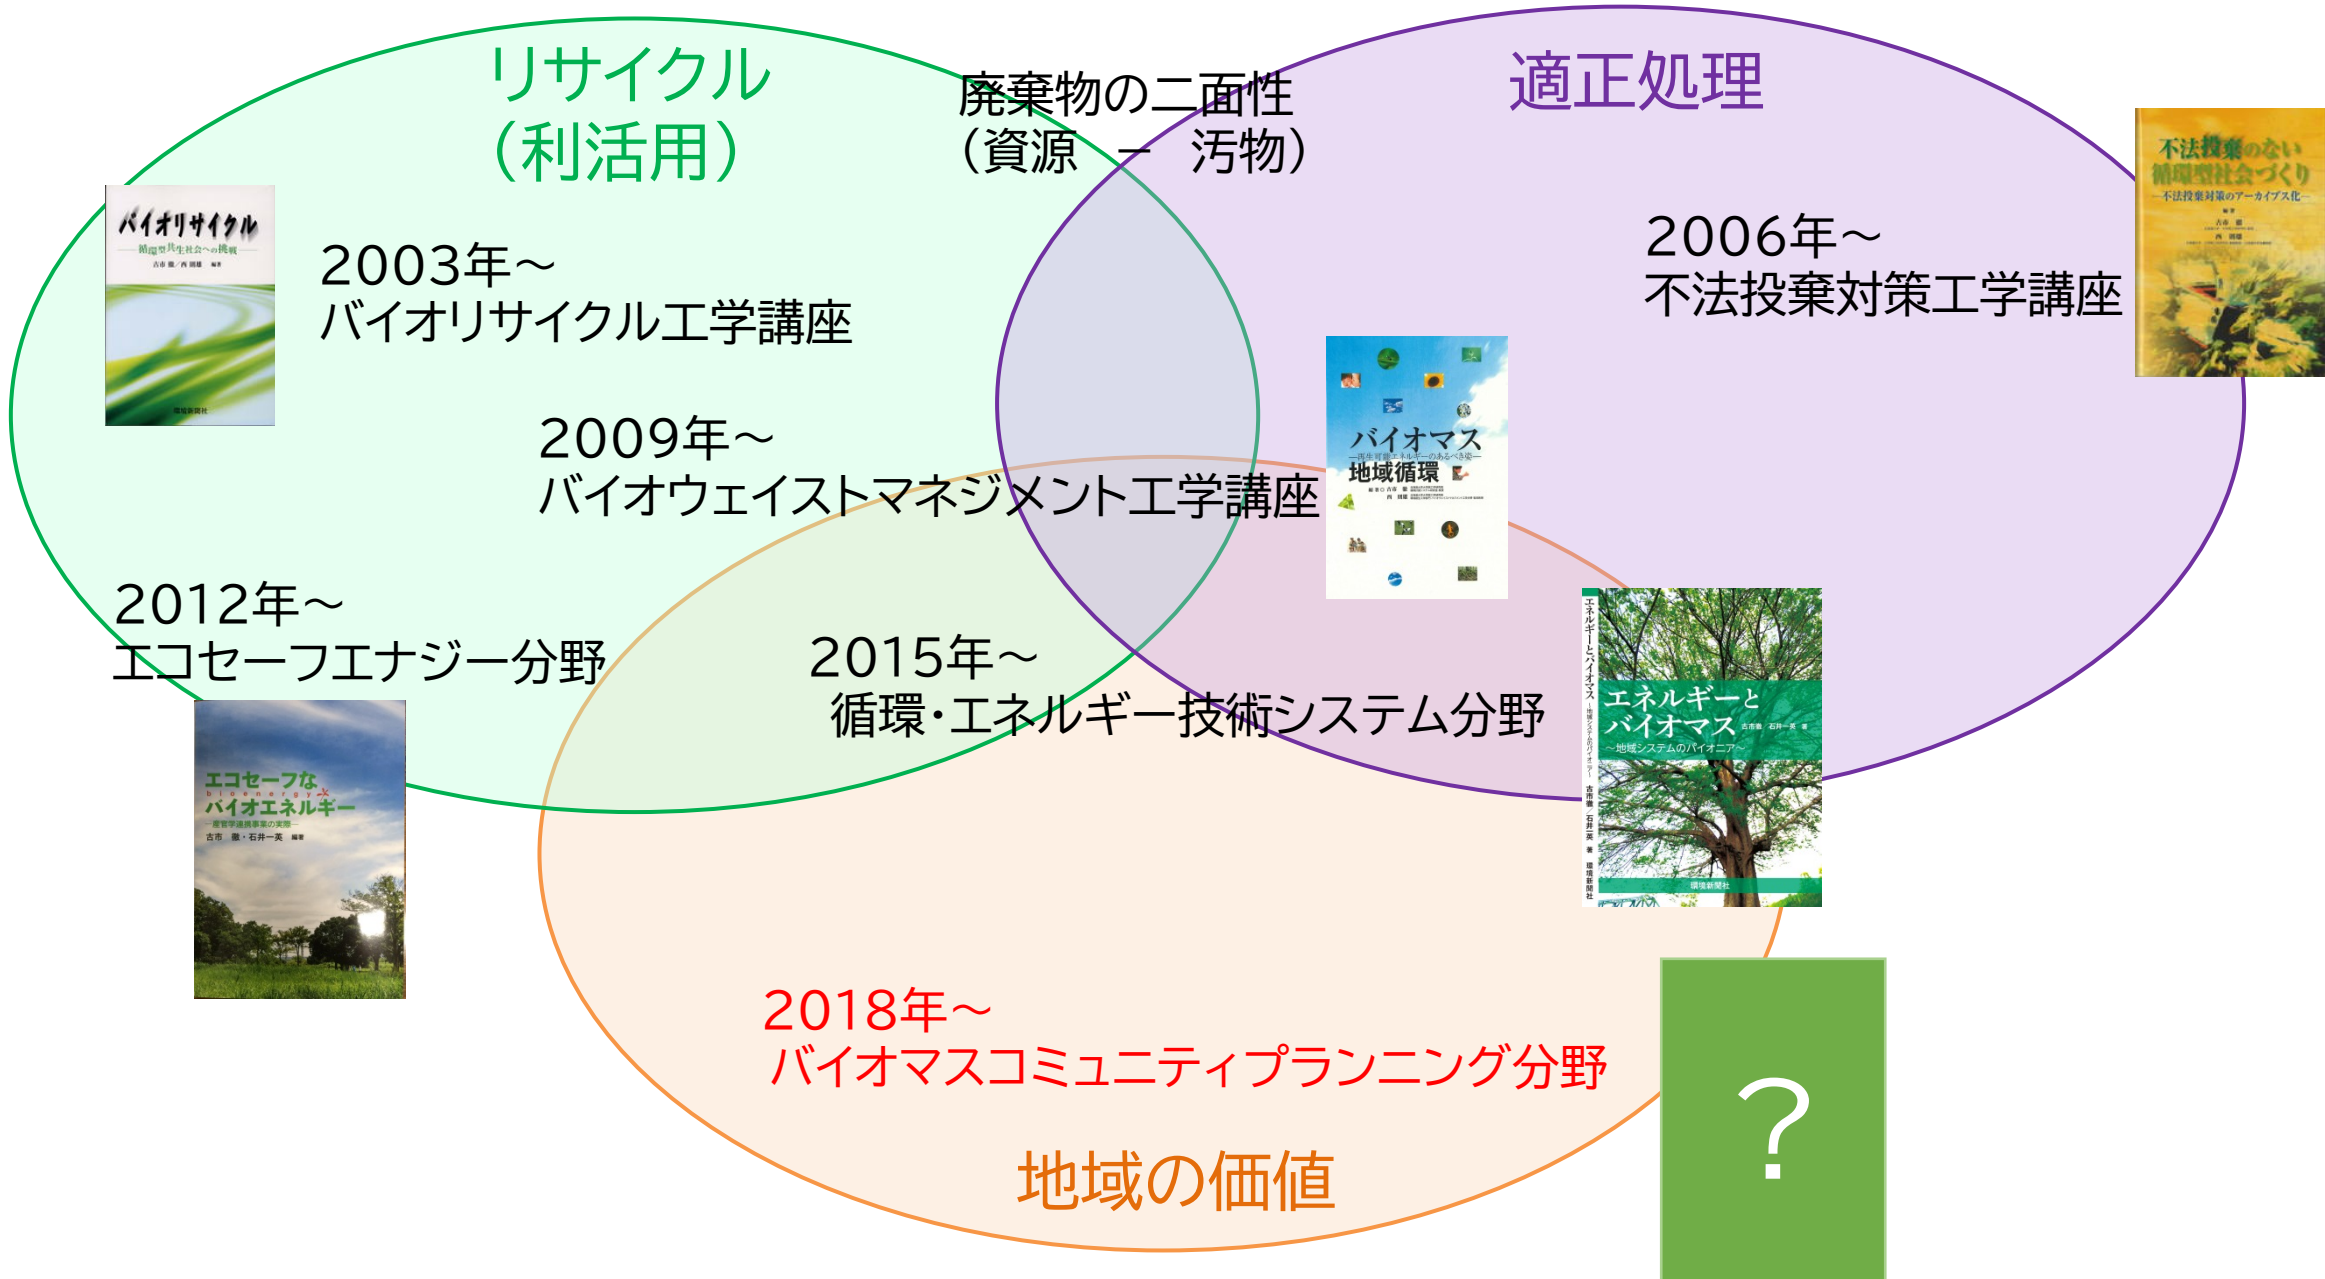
リサイクル
（利活用）

廃棄物の二面性
（資源 － 汚物）

適正処理

バイオリサイクル
循環型共生社会への挑戦
古市 徹／西 則雄 編著

2003年～
バイオリサイクル工学講座

2006年～
不法投棄対策工学講座

不法投棄のない循環型社会づくり
―不法投棄対策のアーカイブス化―

2009年～
バイオウェイストマネジメント工学講座

バイオマス
地域循環
―再生可能エネルギーのあるべき姿―

2012年～
エコセーフエナジー分野

2015年～
循環・エネルギー技術システム分野

エネルギーとバイオマス
～地域システムのパイオニア～
古市徹・石井一英 著
環境新聞社

エコセーフな
bioenergy
バイオエネルギー
―産官学連携事業の実際―
古市 徹・石井一英 編著

2018年～
バイオマスコミュニティプランニング分野

？

地域の価値